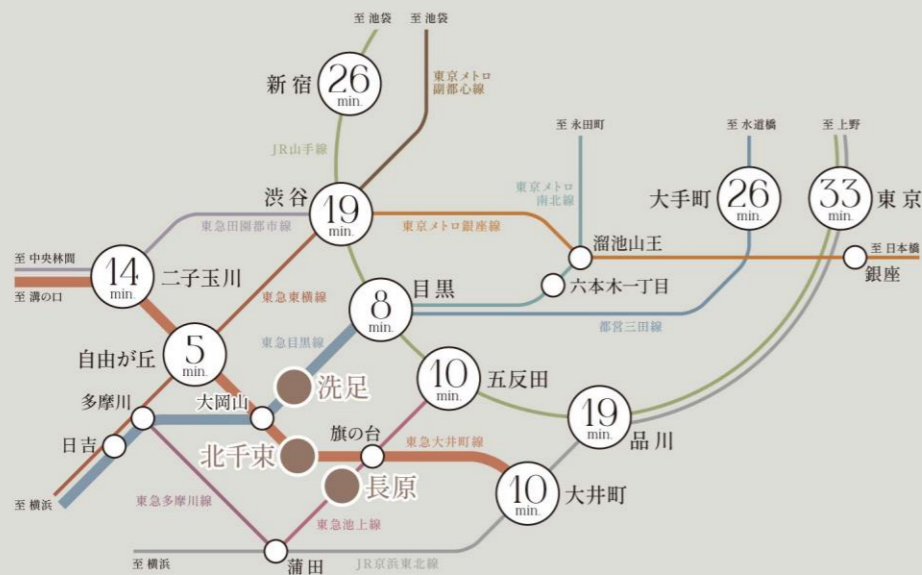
至 池袋
至 池袋
東京メトロ副都心線
新宿 26 min.
JR山手線
至 永田町
至 水道橋
至 上野
東京メトロ南北線
大手町 26 min.
33 min. 東京
渋谷 19 min.
東急田園都市線
東京メトロ銀座線
溜池山王
至 日本橋
銀座
至 中央林間
至 溝の口
14 min. 二子玉川
六本木一丁目
東急東横線
8 min. 目黒
都営三田線
東急目黒線
自由が丘 5 min.
10 min. 五反田
洗足
多摩川
大岡山
19 min. 品川
旗の台
東急大井町線
日吉
北千束
長原
10 min. 大井町
至 横浜
東急多摩川線
東急池上線
至 横浜
蒲田
JR京浜東北線